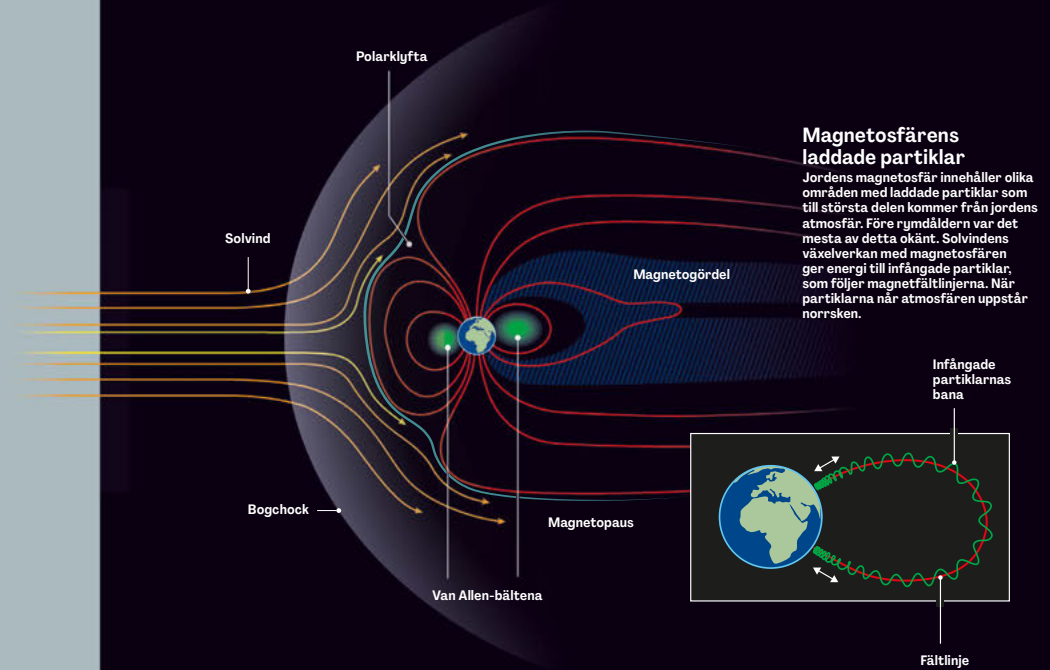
Polarklyfta

Magnetosfärens laddade partiklar

Jordens magnetosfär innehåller olika områden med laddade partiklar som till största delen kommer från jordens atmosfär. Före rymdåldern var det mesta av detta okänt. Solvindens växelverkan med magnetosfären ger energi till infångade partiklar, som följer magnetfältlinjerna. När partiklarna når atmosfären uppstår norrsken.

Solvind

Magnetogördel

Infångade partiklarnas bana

Bogchock

Magnetopaus

Van Allen-bältena

Fältlinje